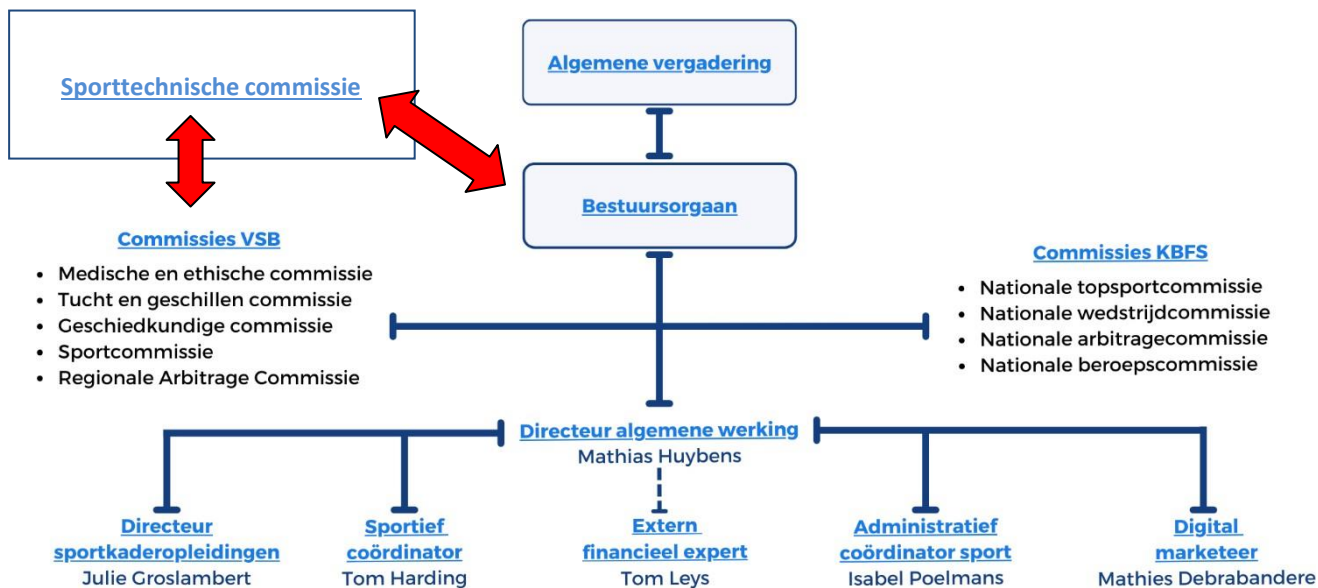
Sporttechnische commissie

Algemene vergadering

Bestuursorgaan

Commissies VSB

- Medische en ethische commissie
- Tucht en geschillen commissie
- Geschiedkundige commissie
- Sportcommissie
- Regionale Arbitrage Commissie

Commissies KBFS

- Nationale topsportcommissie
- Nationale wedstrijdcommissie
- Nationale arbitragecommissie
- Nationale beroepscommissie

Directeur algemene werking
Mathias Huybens

Directeur sportkaderopleidingen
Julie Groslambert

Sportief coördinator
Tom Harding

Extern financieel expert
Tom Leys

Administratief coördinator sport
Isabel Poelmans

Digital marketeer
Mathies Debrabandere